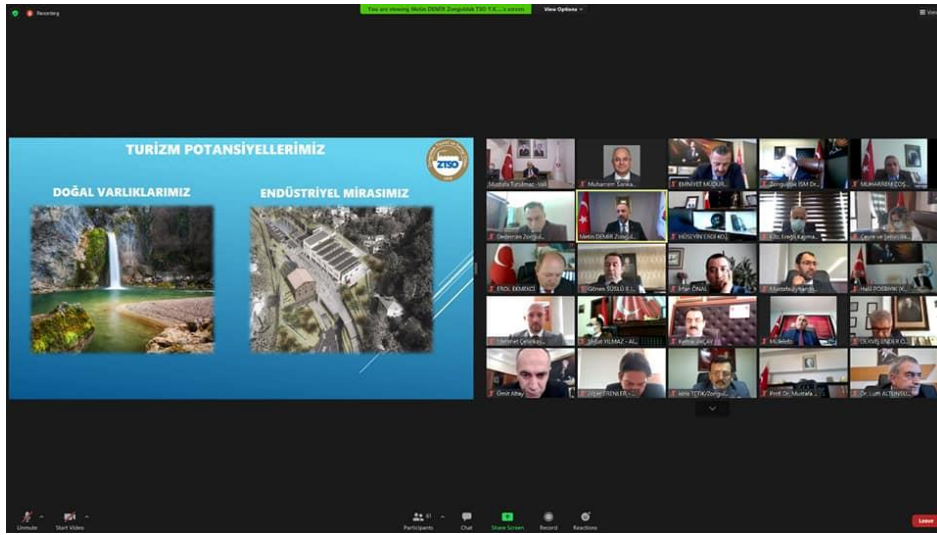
Recording

You are viewing Metin DEMİR Zonguldak TSO T.K...'s screen

View Options

TURİZM POTANSİYELLERİMİZ

ZTSO

DOĞAL VARLIKLARIMIZ

ENDÜSTRİYEL MİRASIMIZ

Mustafa Tutulmaz - Vali

Muharrem Sarıka...

EMNİYET MÜDÜR...

Zonguldak İSM Dr...

MUHARREM ZOŞ...

Dedemtan Zongul...

Metin DEMİR Zongul...

HÜSEYİN FADEKO...

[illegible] Ereğli Kayma...

Çaycuma Belediye...

EROL EKMEKCİ

Gökhan SÜSLÜ E...

Erhan ÖNAL

Alaplı Belediye Başk...

Halil POSBIYIK (K...

Mehmet Çelebiağ...

Ahmet YILMAZ - Al...

Fatma ACAY

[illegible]

OKTAY ÜNDER O...

Ümit Altay

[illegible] ERENLER...

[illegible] TÜTİK/Zongul...

Prof. Dr. Mustafa...

Dr. Lütfi ALTUNSO...

Unmute

Start Video

Participants

Chat

Share Screen

Record

Reactions

Leave